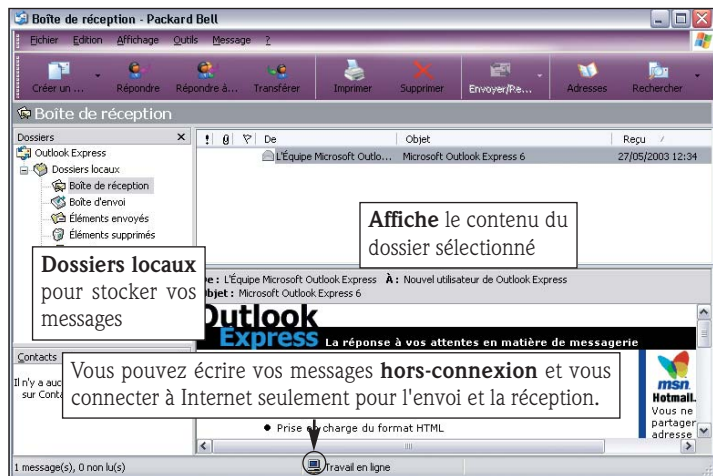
Boîte de réception - Packard Bell

Fichier Edition Affichage Outils Message ?

Créer un ... Répondre Répondre à... Transférer Imprimer Supprimer Envoyer/Re... Adresses Rechercher

Boîte de réception

Dossiers ×

Outlook Express
Dossiers locaux
Boîte de réception
Boîte d'envoi
Éléments envoyés
Éléments supprimés

! | 0 | ▽ | De | Objet | Reçu
|---|---|---|---|---|
| | | L'Équipe Microsoft Outlo... | Microsoft Outlook Express 6 | 27/05/2003 12:34 |

**Affiche** le contenu du dossier sélectionné

**Dossiers locaux** pour stocker vos messages

e : L'Équipe Microsoft Outlook Express À : Nouvel utilisateur de Outlook Express
bjet : Microsoft Outlook Express 6

Outlook Express La réponse à vos attentes en matière de messagerie

Contacts

Il n'y a auc sur Conta

Vous pouvez écrire vos messages **hors-connexion** et vous connecter à Internet seulement pour l'envoi et la réception.

msn Hotmail. Vous ne partager adresse

● Prise en charge du format HTML

1 message(s), 0 non lu(s) Travail en ligne